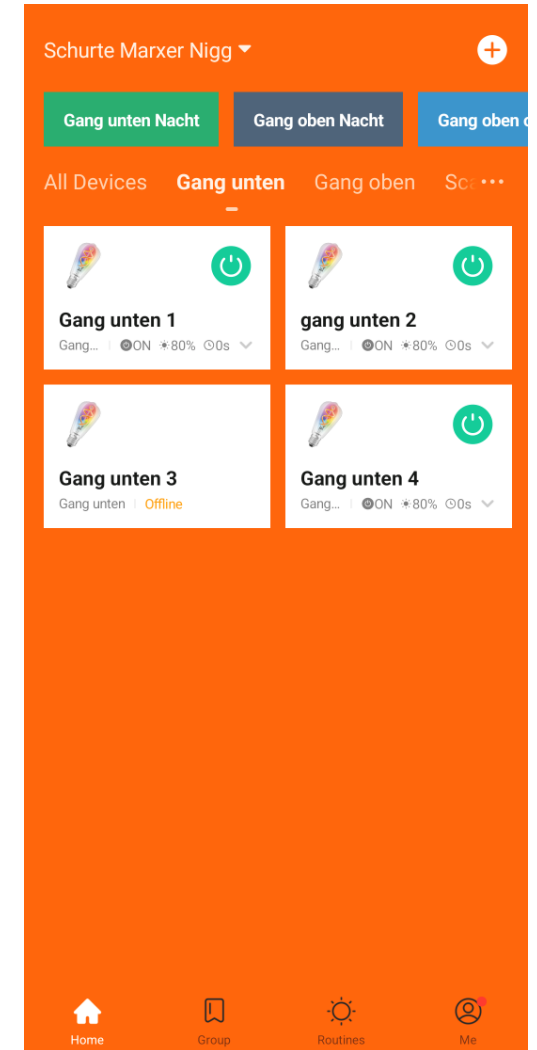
Schurte Marxer Nigg

Gang unten Nacht
Gang oben Nacht
Gang oben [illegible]

All Devices
Gang unten
Gang oben
Sc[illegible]

Gang unten 1
Gang... | ON 80% 0s

gang unten 2
Gang... | ON 80% 0s

Gang unten 3
Gang unten | Offline

Gang unten 4
Gang... | ON 80% 0s

Home
Group
Routines
Me